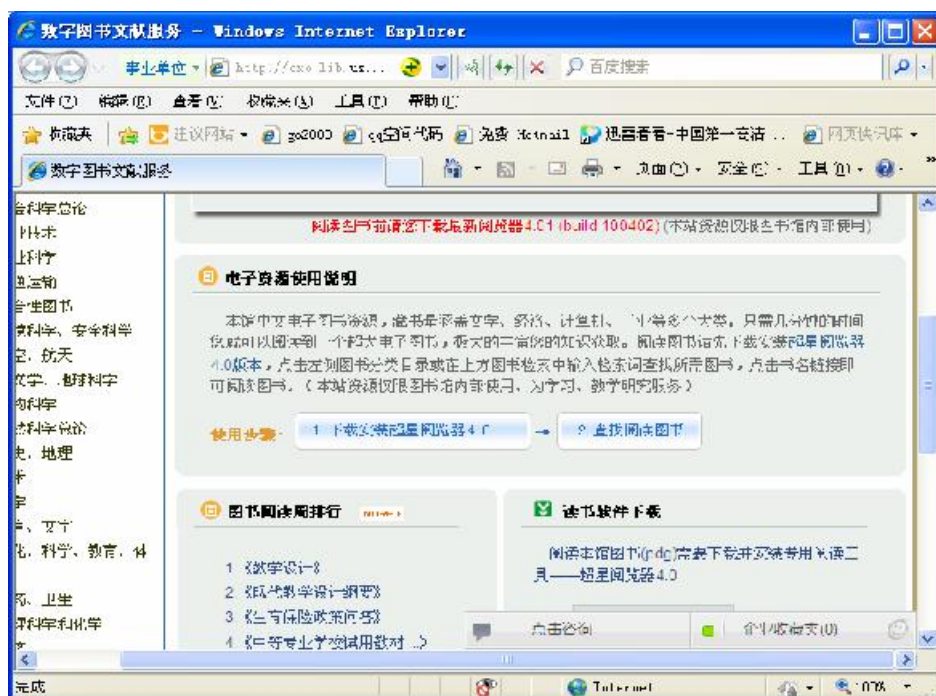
数字图书文献服务 – Windows Internet Explorer

事业单位 http://cxo lib.us... 百度搜索

文件(F) 编辑(E) 查看(V) 收藏夹(A) 工具(T) 帮助(H)

收藏夹 建议网站 ▾ go2000 qq空间代码 免费 Hotmail 迅雷看看-中国第一视频... 网页快讯库 ▾

数字图书文献服务

页面(P) ▾ 安全(S) ▾ 工具(O) ▾

合科学总论
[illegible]技术
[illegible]科学
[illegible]运输
合性图书
境科学、安全科学
空、航天
文学、地球科学
物科学
然科学总论
史、地理
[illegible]
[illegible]
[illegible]、文字
化、科学、教育、体
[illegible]
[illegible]、卫生
理科学和化学
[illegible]

阅读图书前请您下载最新阅览器4.01 (build 100402) (本站资源仅限本校内部使用)

电子资源使用说明

本站中文电子图书资源，截书量涵盖文学、经济、计算机、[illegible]等多个大类。只需几分钟的时间您就可以因本到一个超大电子书力，海量的三占份的知识收获。阅读图书请先下载安装超星阅览器4.0版本，点击左侧图书分类目录或在上方图书检索中输入检索词查找所需图书，点击书名链接即可阅读图书。(本站资源仅限图书馆内部使用，为学习、教学研究服务)

使用步骤：1 下载安装超星阅览器4.0 → 2 直接阅读图书

图书阅读周排行

1 《数学设计》
2 《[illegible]数学设计纲要》
3 《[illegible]有保险政策问答》
4 《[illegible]等专业学校试用教材...》

读书软件下载

阅读本馆图书(pdg)需要下载并安装专用阅读工具——超星阅览器4.0

点击咨询

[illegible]

完成

Internet

100%